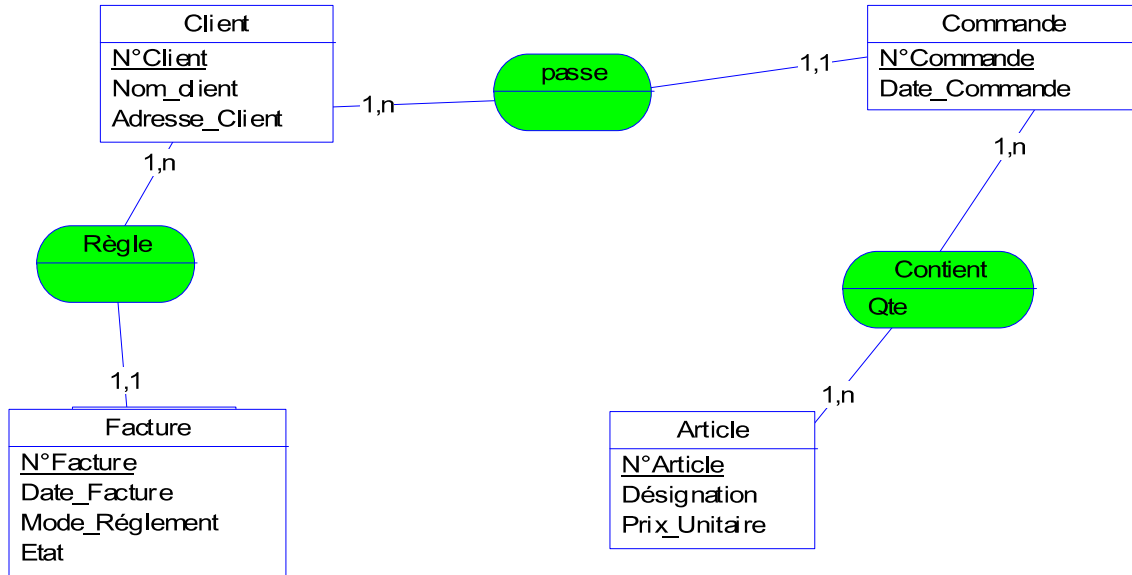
Client
N°Client
Nom_client
Adresse_Client

1,n

passe

1,1

Commande
N°Commande
Date_Commande

1,n

1,n

Règle

Contient
Qte

1,1

1,n

Facture
N°Facture
Date_Facture
Mode_Réglement
Etat

Article
N°Article
Désignation
Prix_Unitaire